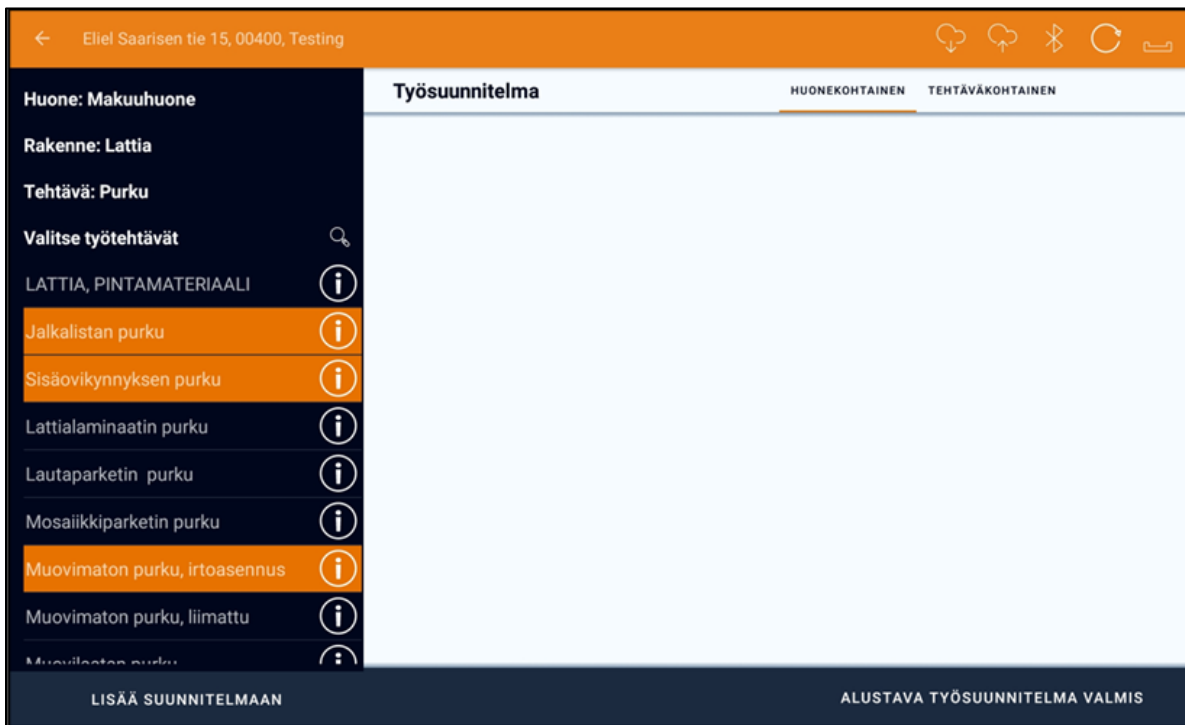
Eliel Saarisen tie 15, 00400, Testing

Huone: Makuuhuone

Rakenne: Lattia

Tehtävä: Purku

Valitse työtehtävät

LATTIA, PINTAMATERIAALI

Jalkalistan purku

Sisäovikynnyksen purku

Lattialaminaatin purku

Lautaparketin purku

Mosaiikkiparketin purku

Muovimaton purku, irtoasennus

Muovimaton purku, liimattu

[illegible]

Työsuunnitelma

HUONEKOHTAINEN

TEHTÄVÄKOHTAINEN

LISÄÄ SUUNNITELMAAN

ALUSTAVA TYÖSUUNNITELMA VALMIS